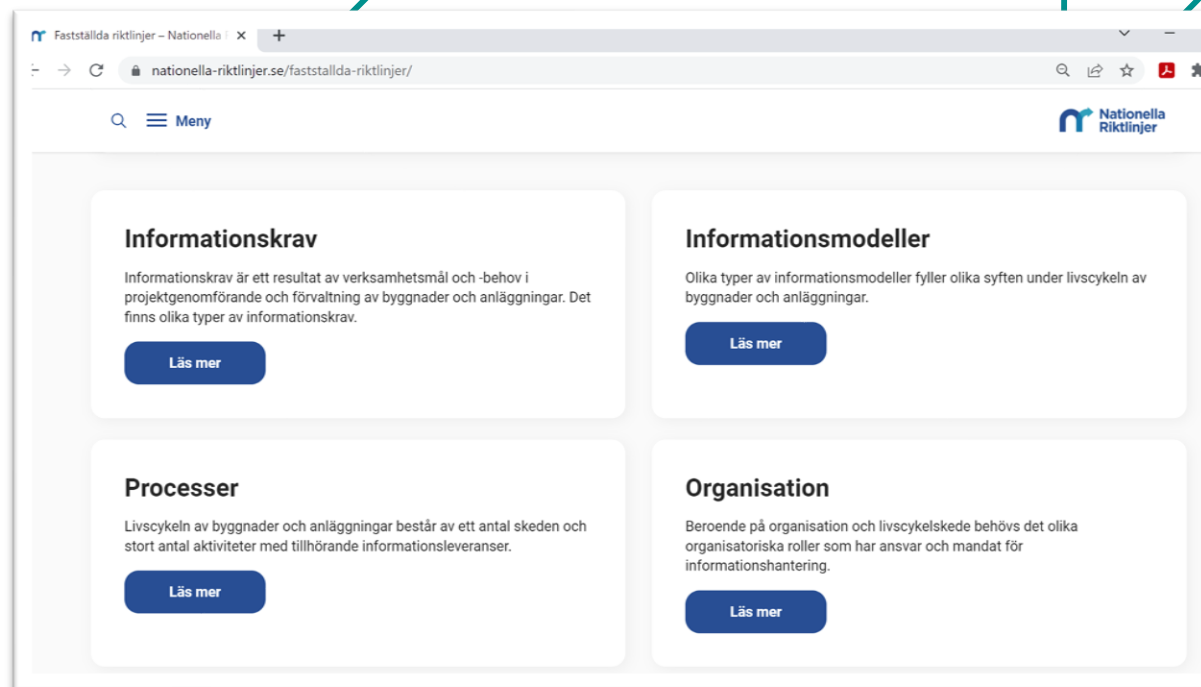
Fastställda riktlinjer – Nationella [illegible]

nationella-riktlinjer.se/faststallda-riktlinjer/

Meny

Nationella Riktlinjer

Informationskrav

Informationskrav är ett resultat av verksamhetsmål och -behov i projektgenomförande och förvaltning av byggnader och anläggningar. Det finns olika typer av informationskrav.

Läs mer

Informationsmodeller

Olika typer av informationsmodeller fyller olika syften under livscykeln av byggnader och anläggningar.

Läs mer

Processer

Livscykeln av byggnader och anläggningar består av ett antal skeden och stort antal aktiviteter med tillhörande informationsleveranser.

Läs mer

Organisation

Beroende på organisation och livscykelskede behövs det olika organisatoriska roller som har ansvar och mandat för informationshantering.

Läs mer